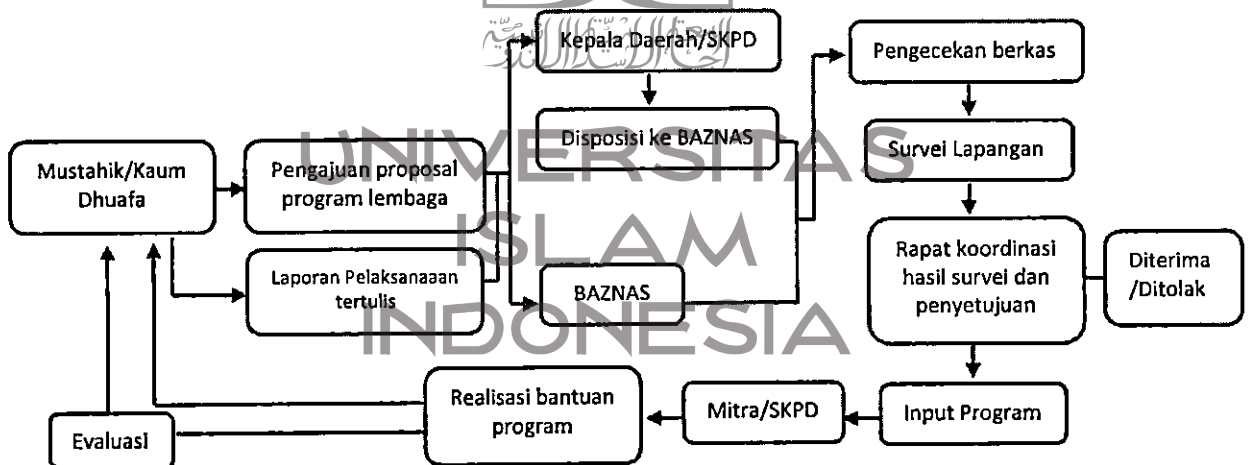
UNIVERSITAS ISLAM INDONESIA

Mustahik/Kaum Dhuafa

Pengajuan proposal program lembaga

Laporan Pelaksanaaan tertulis

Kepala Daerah/SKPD

Disposisi ke BAZNAS

BAZNAS

Pengecekan berkas

Survei Lapangan

Rapat koordinasi hasil survei dan penyetujuan

Diterima /Ditolak

Input Program

Mitra/SKPD

Realisasi bantuan program

Evaluasi